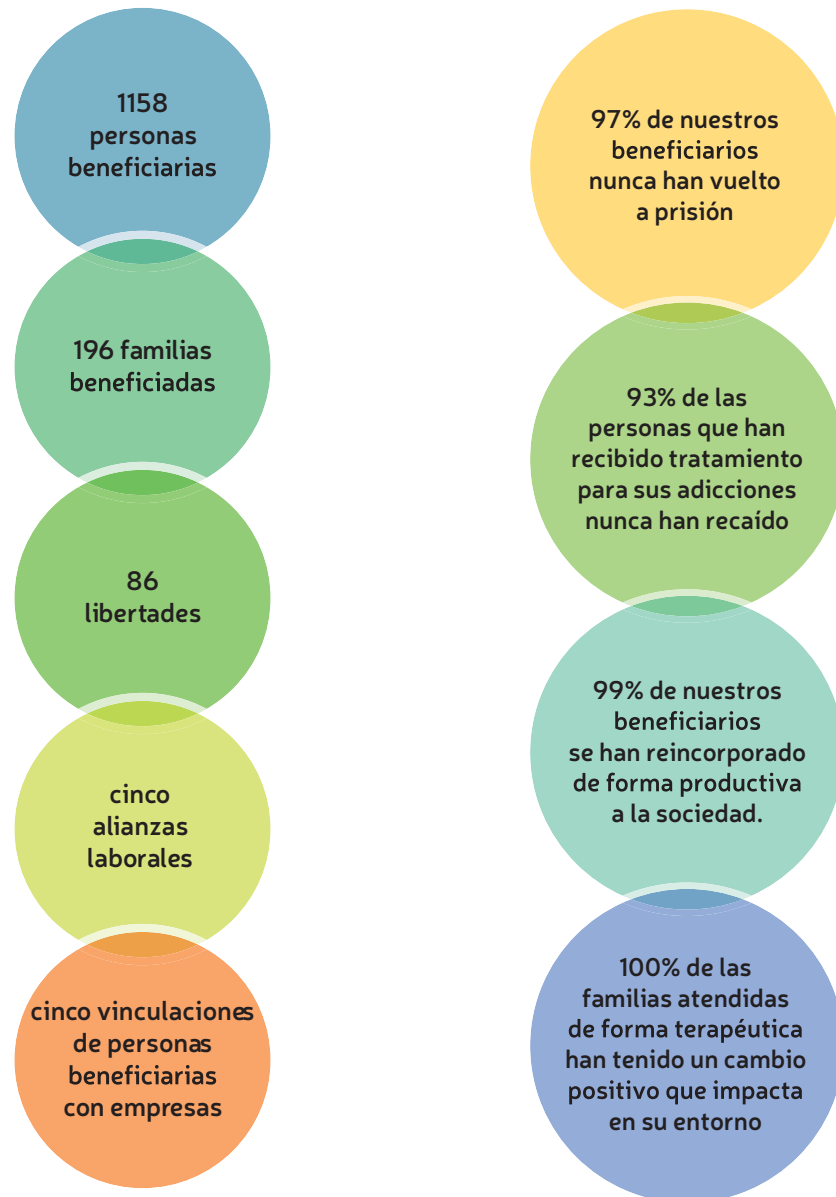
1158 personas beneficiarias

196 familias beneficiadas

86 libertades

cinco alianzas laborales

cinco vinculaciones de personas beneficiarias con empresas

97% de nuestros beneficiarios nunca han vuelto a prisión

93% de las personas que han recibido tratamiento para sus adicciones nunca han recaído

99% de nuestros beneficiarios se han reincorporado de forma productiva a la sociedad.

100% de las familias atendidas de forma terapéutica han tenido un cambio positivo que impacta en su entorno